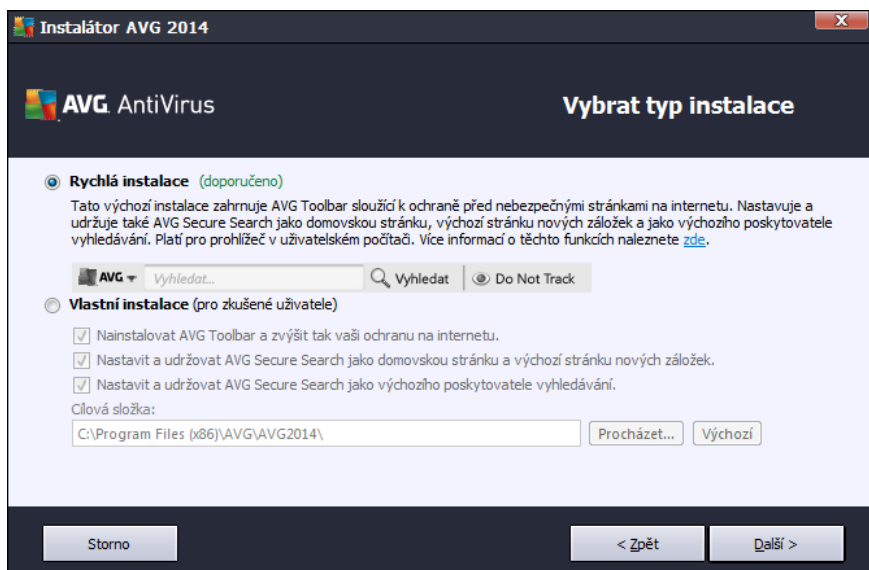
Instalátor AVG 2014

AVG. AntiVirus

Vybrat typ instalace

Rychlá instalace (doporučeno)

Tato výchozí instalace zahrnuje AVG Toolbar sloužící k ochraně před nebezpečnými stránkami na internetu. Nastavuje a udržuje také AVG Secure Search jako domovskou stránku, výchozí stránku nových záložek a jako výchozího poskytovatele vyhledávání. Platí pro prohlížeč v uživatelském počítači. Více informací o těchto funkcích naleznete zde.

AVG Vyhledat... Vyhledat Do Not Track

Vlastní instalace (pro zkušené uživatele)

Nainstalovat AVG Toolbar a zvýšit tak vaši ochranu na internetu.

Nastavit a udržovat AVG Secure Search jako domovskou stránku a výchozí stránku nových záložek.

Nastavit a udržovat AVG Secure Search jako výchozího poskytovatele vyhledávání.

Cílová složka:

C:\Program Files (x86)\AVG\AVG2014\

Procházet...

Výchozí

Storno

< Zpět

Další >